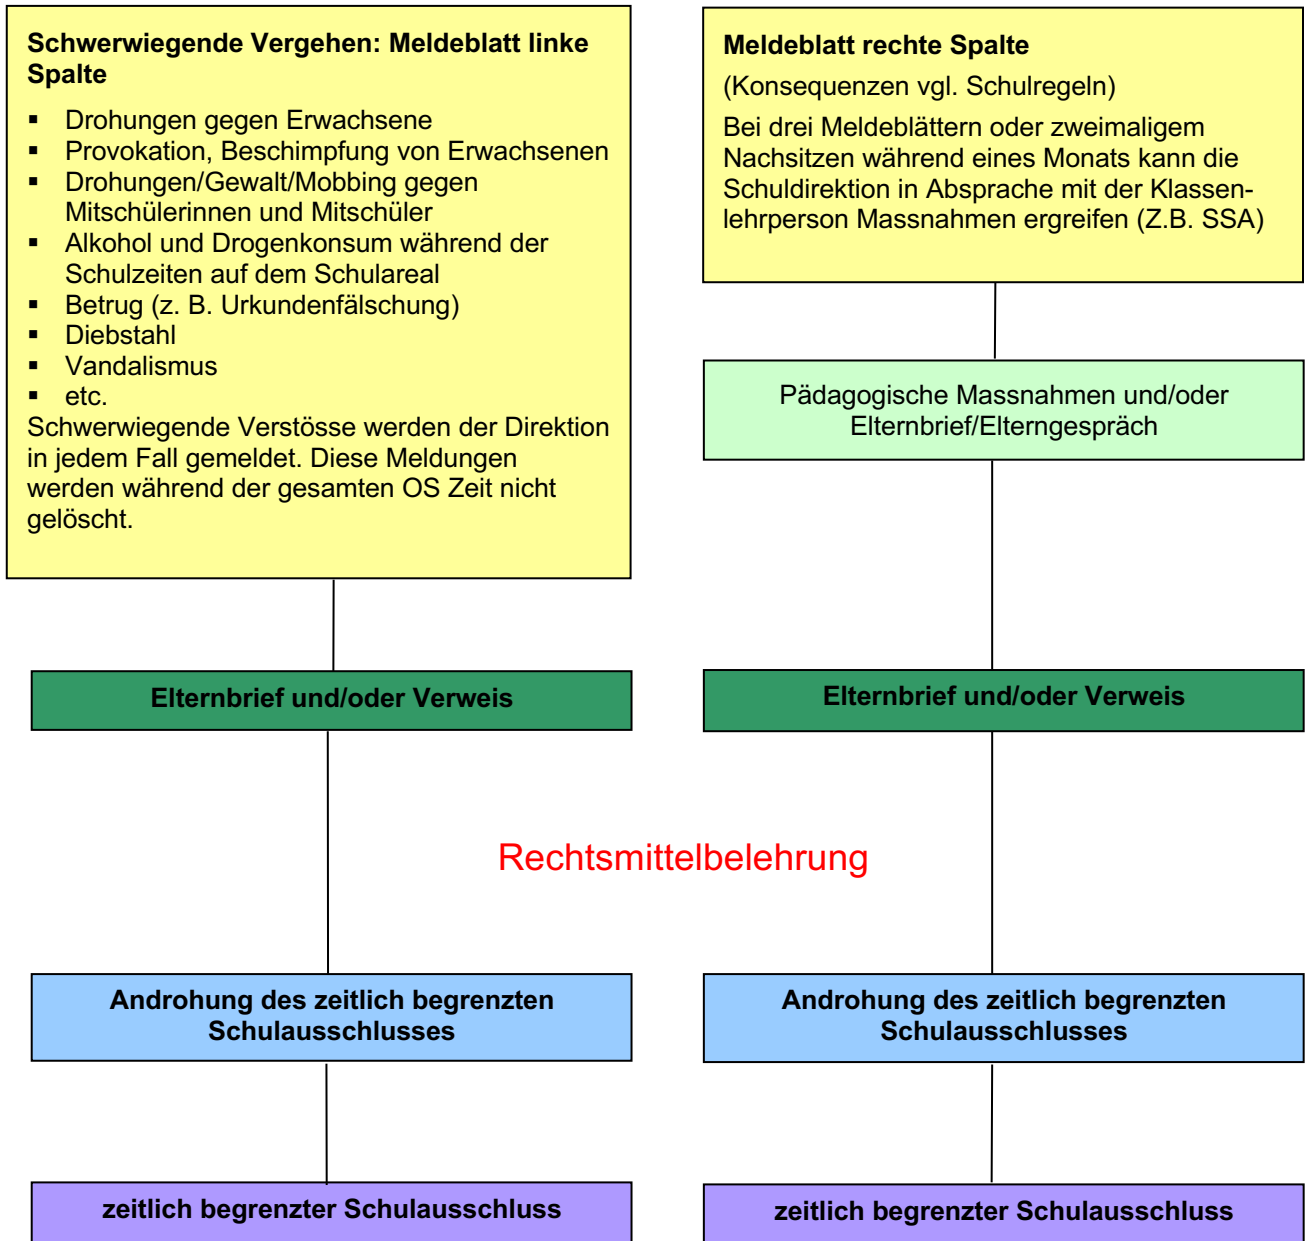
**Schwerwiegende Vergehen: Meldeblatt linke Spalte**

- Drohungen gegen Erwachsene
- Provokation, Beschimpfung von Erwachsenen
- Drohungen/Gewalt/Mobbing gegen Mitschülerinnen und Mitschüler
- Alkohol und Drogenkonsum während der Schulzeiten auf dem Schulareal
- Betrug (z. B. Urkundenfälschung)
- Diebstahl
- Vandalismus
- etc.

Schwerwiegende Verstösse werden der Direktion in jedem Fall gemeldet. Diese Meldungen werden während der gesamten OS Zeit nicht gelöscht.

**Meldeblatt rechte Spalte**

(Konsequenzen vgl. Schulregeln)

Bei drei Meldeblättern oder zweimaligem Nachsitzen während eines Monats kann die Schuldirektion in Absprache mit der Klassenlehrperson Massnahmen ergreifen (Z.B. SSA)

Pädagogische Massnahmen und/oder Elternbrief/Elterngespräch

**Elternbrief und/oder Verweis**

**Elternbrief und/oder Verweis**

Rechtsmittelbelehrung

**Androhung des zeitlich begrenzten Schulausschlusses**

**Androhung des zeitlich begrenzten Schulausschlusses**

**zeitlich begrenzter Schulausschluss**

**zeitlich begrenzter Schulausschluss**